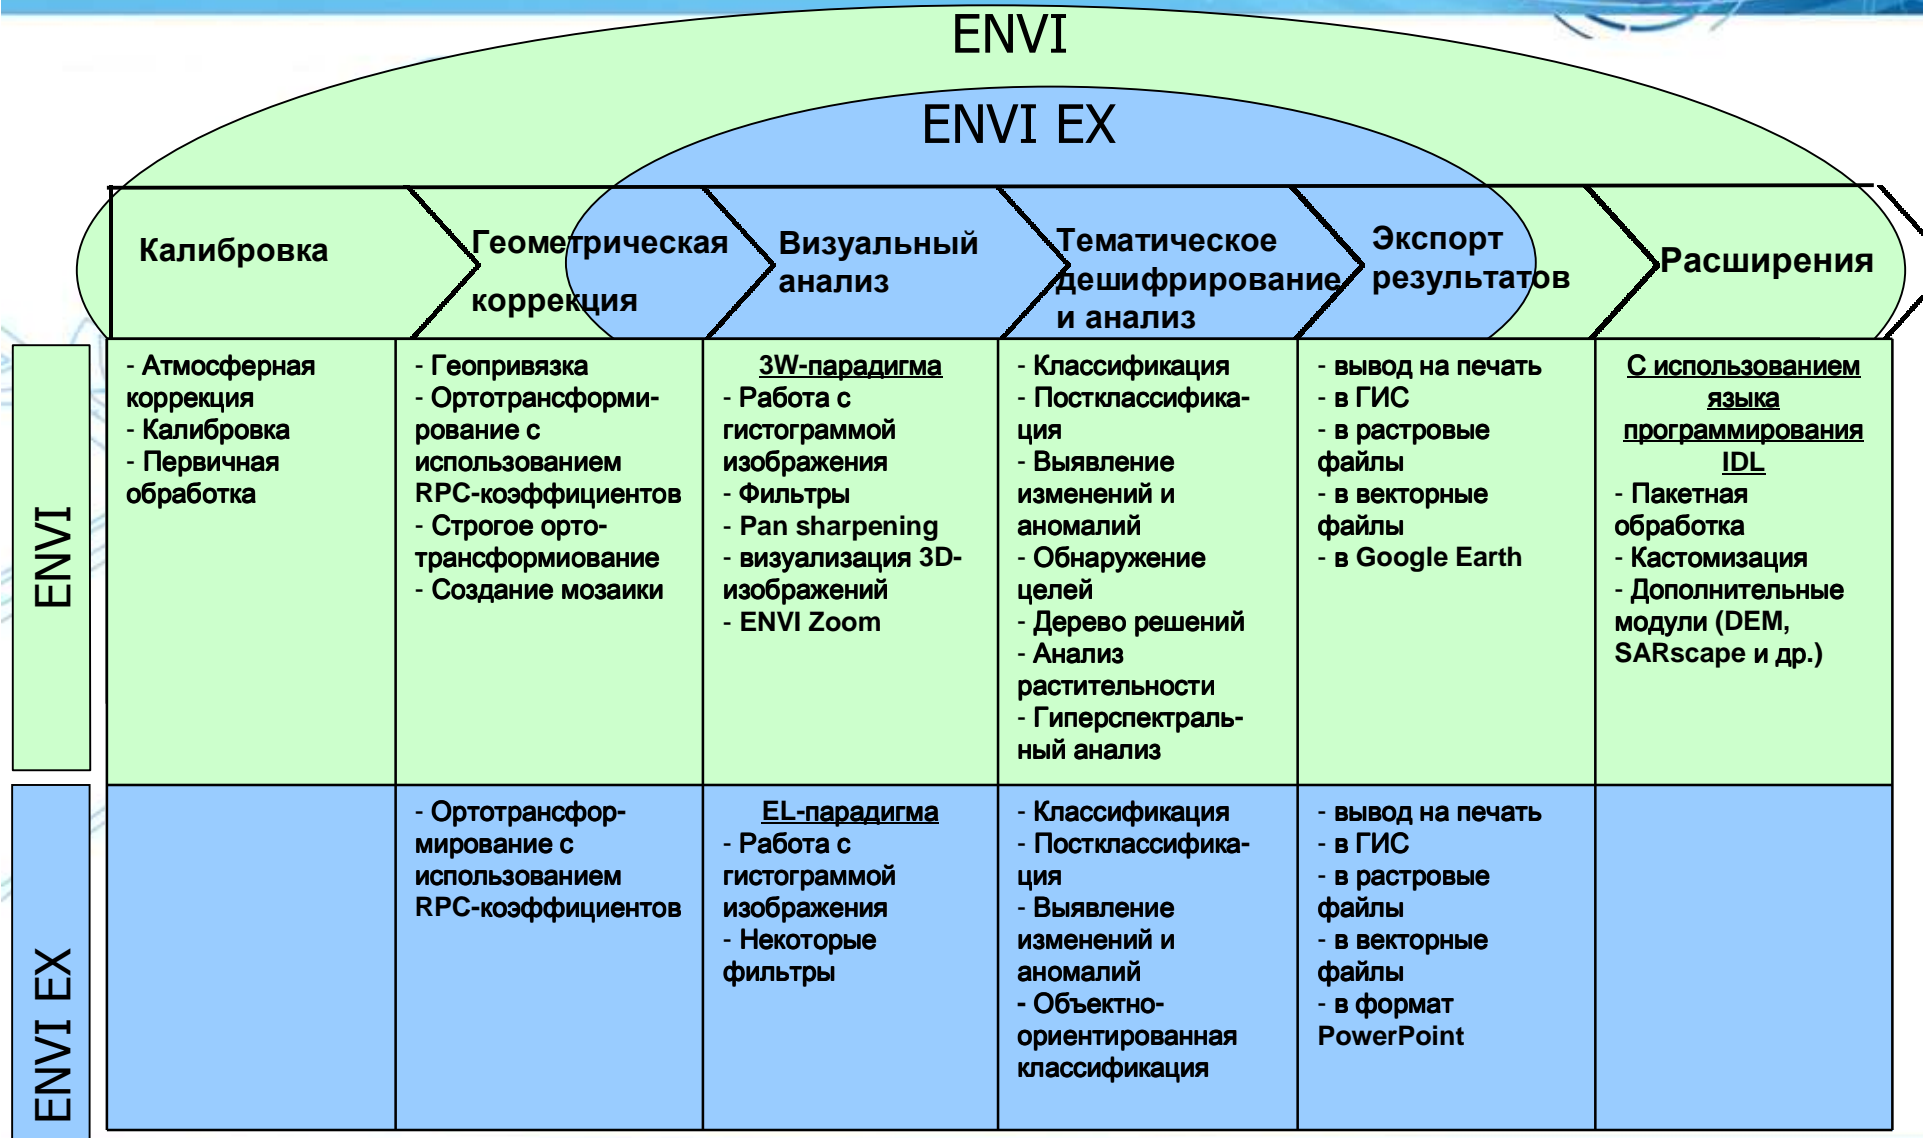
ENVI

ENVI EX

| | Калибровка | Геометрическая коррекция | Визуальный анализ | Тематическое дешифрирование и анализ | Экспорт результатов | Расширения |
|---|---|---|---|---|---|---|
| ENVI | - Атмосферная коррекция - Калибровка - Первичная обработка | - Геопривязка - Ортотрансформирование с использованием RPC-коэффициентов - Строгое орто-трансформиование - Создание мозаики | 3W-парадигма - Работа с гистограммой изображения - Фильтры - Pan sharpening - визуализация 3D-изображений - ENVI Zoom | - Классификация - Постклассификация - Выявление изменений и аномалий - Обнаружение целей - Дерево решений - Анализ растительности - Гиперспектральный анализ | - вывод на печать - в ГИС - в растровые файлы - в векторные файлы - в Google Earth | С использованием языка программирования IDL - Пакетная обработка - Кастомизация - Дополнительные модули (DEM, SARscape и др.) |
| ENVI EX | | - Ортотрансформирование с использованием RPC-коэффициентов | EL-парадигма - Работа с гистограммой изображения - Некоторые фильтры | - Классификация - Постклассификация - Выявление изменений и аномалий - Объектно-ориентированная классификация | - вывод на печать - в ГИС - в растровые файлы - в векторные файлы - в формат PowerPoint | |